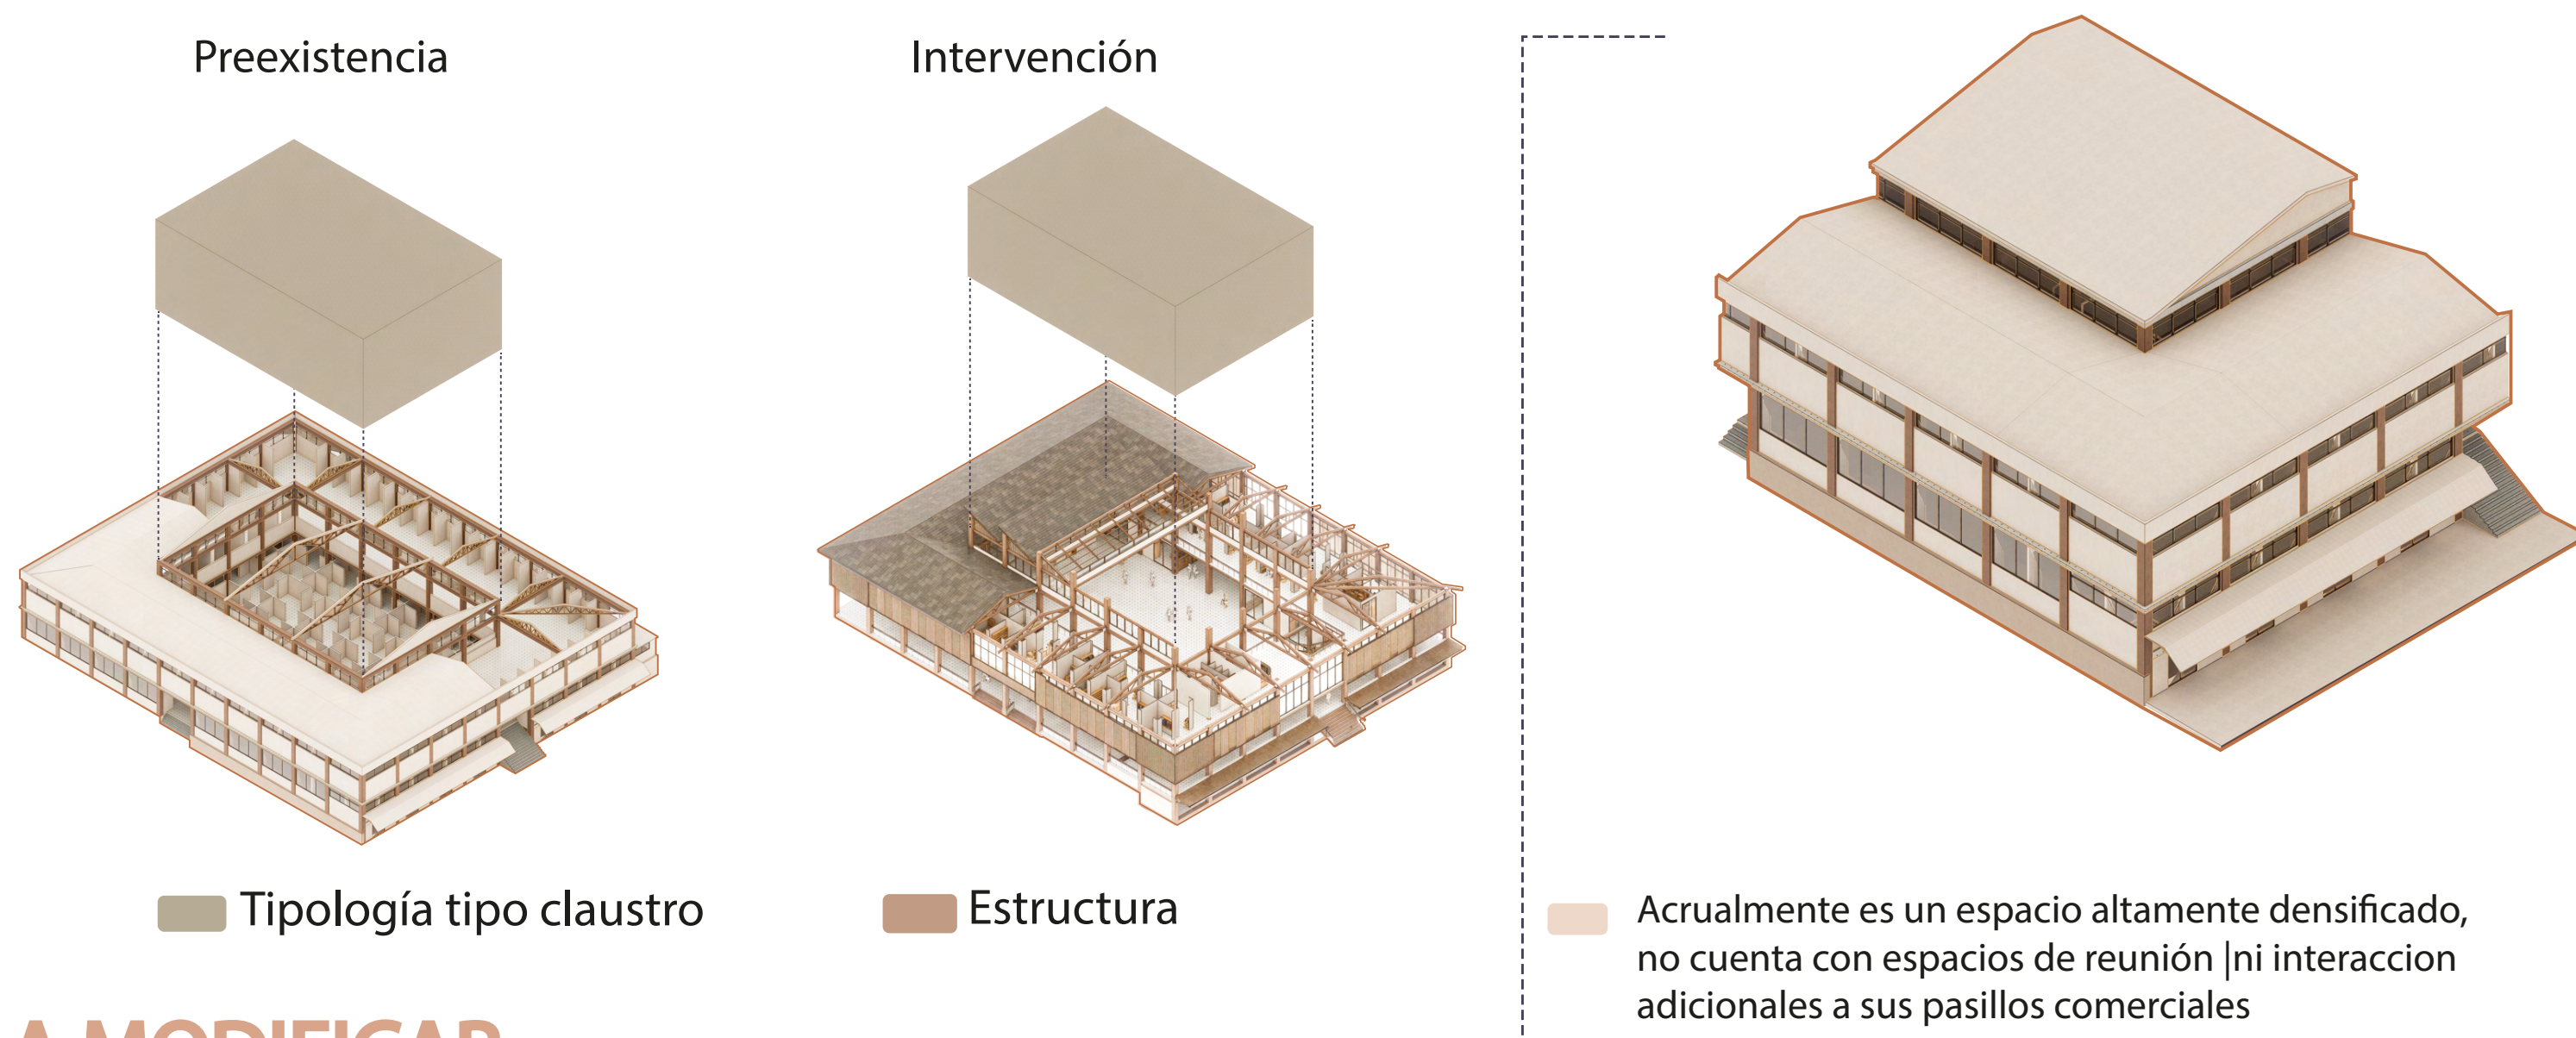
Preexistencia

Intervención

Tipología tipo claustro

Estructura

Acrualmente es un espacio altamente densificado, no cuenta con espacios de reunión |ni interaccion adicionales a sus pasillos comerciales

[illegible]